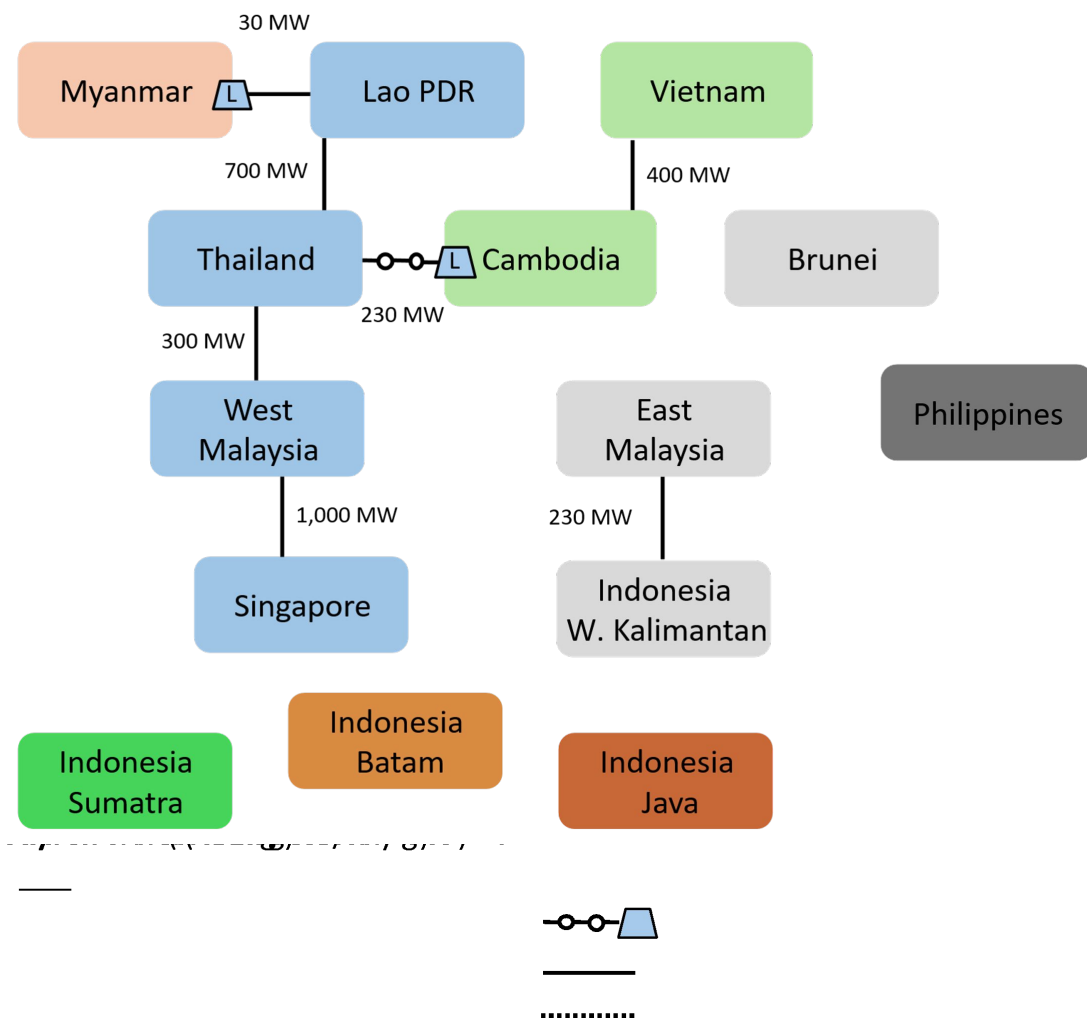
30 MW

Myanmar

L

Lao PDR

Vietnam

700 MW

400 MW

Thailand

L

Cambodia

Brunei

230 MW

300 MW

West Malaysia

East Malaysia

Philippines

1,000 MW

230 MW

Singapore

Indonesia W. Kalimantan

Indonesia Batam

Indonesia Sumatra

Indonesia Java

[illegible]